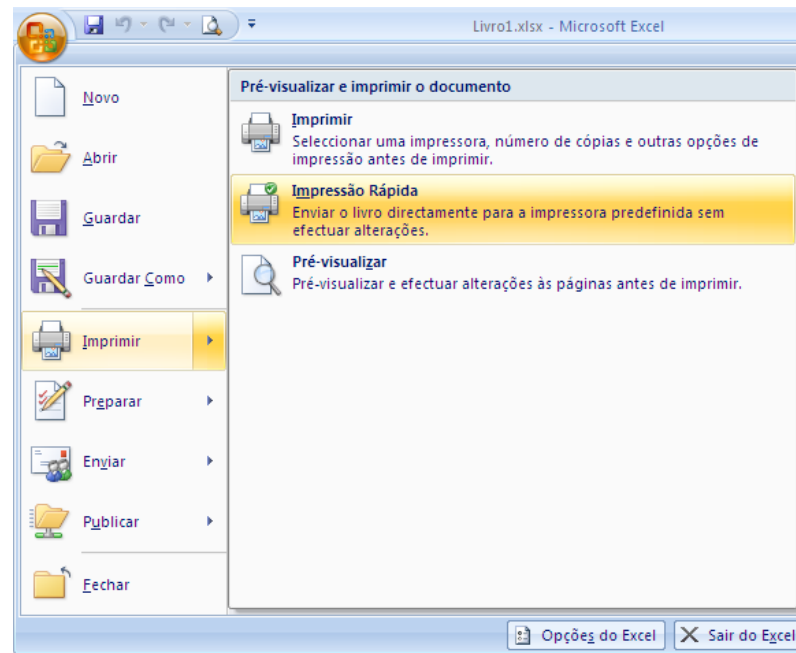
Livro1.xlsx - Microsoft Excel

Novo

Abrir

Guardar

Guardar Como

Imprimir

Preparar

Enviar

Publicar

Fechar

Pré-visualizar e imprimir o documento

Imprimir
Seleccionar uma impressora, número de cópias e outras opções de impressão antes de imprimir.

Impressão Rápida
Enviar o livro directamente para a impressora predefinida sem efectuar alterações.

Pré-visualizar
Pré-visualizar e efectuar alterações às páginas antes de imprimir.

Opções do Excel

Sair do Excel